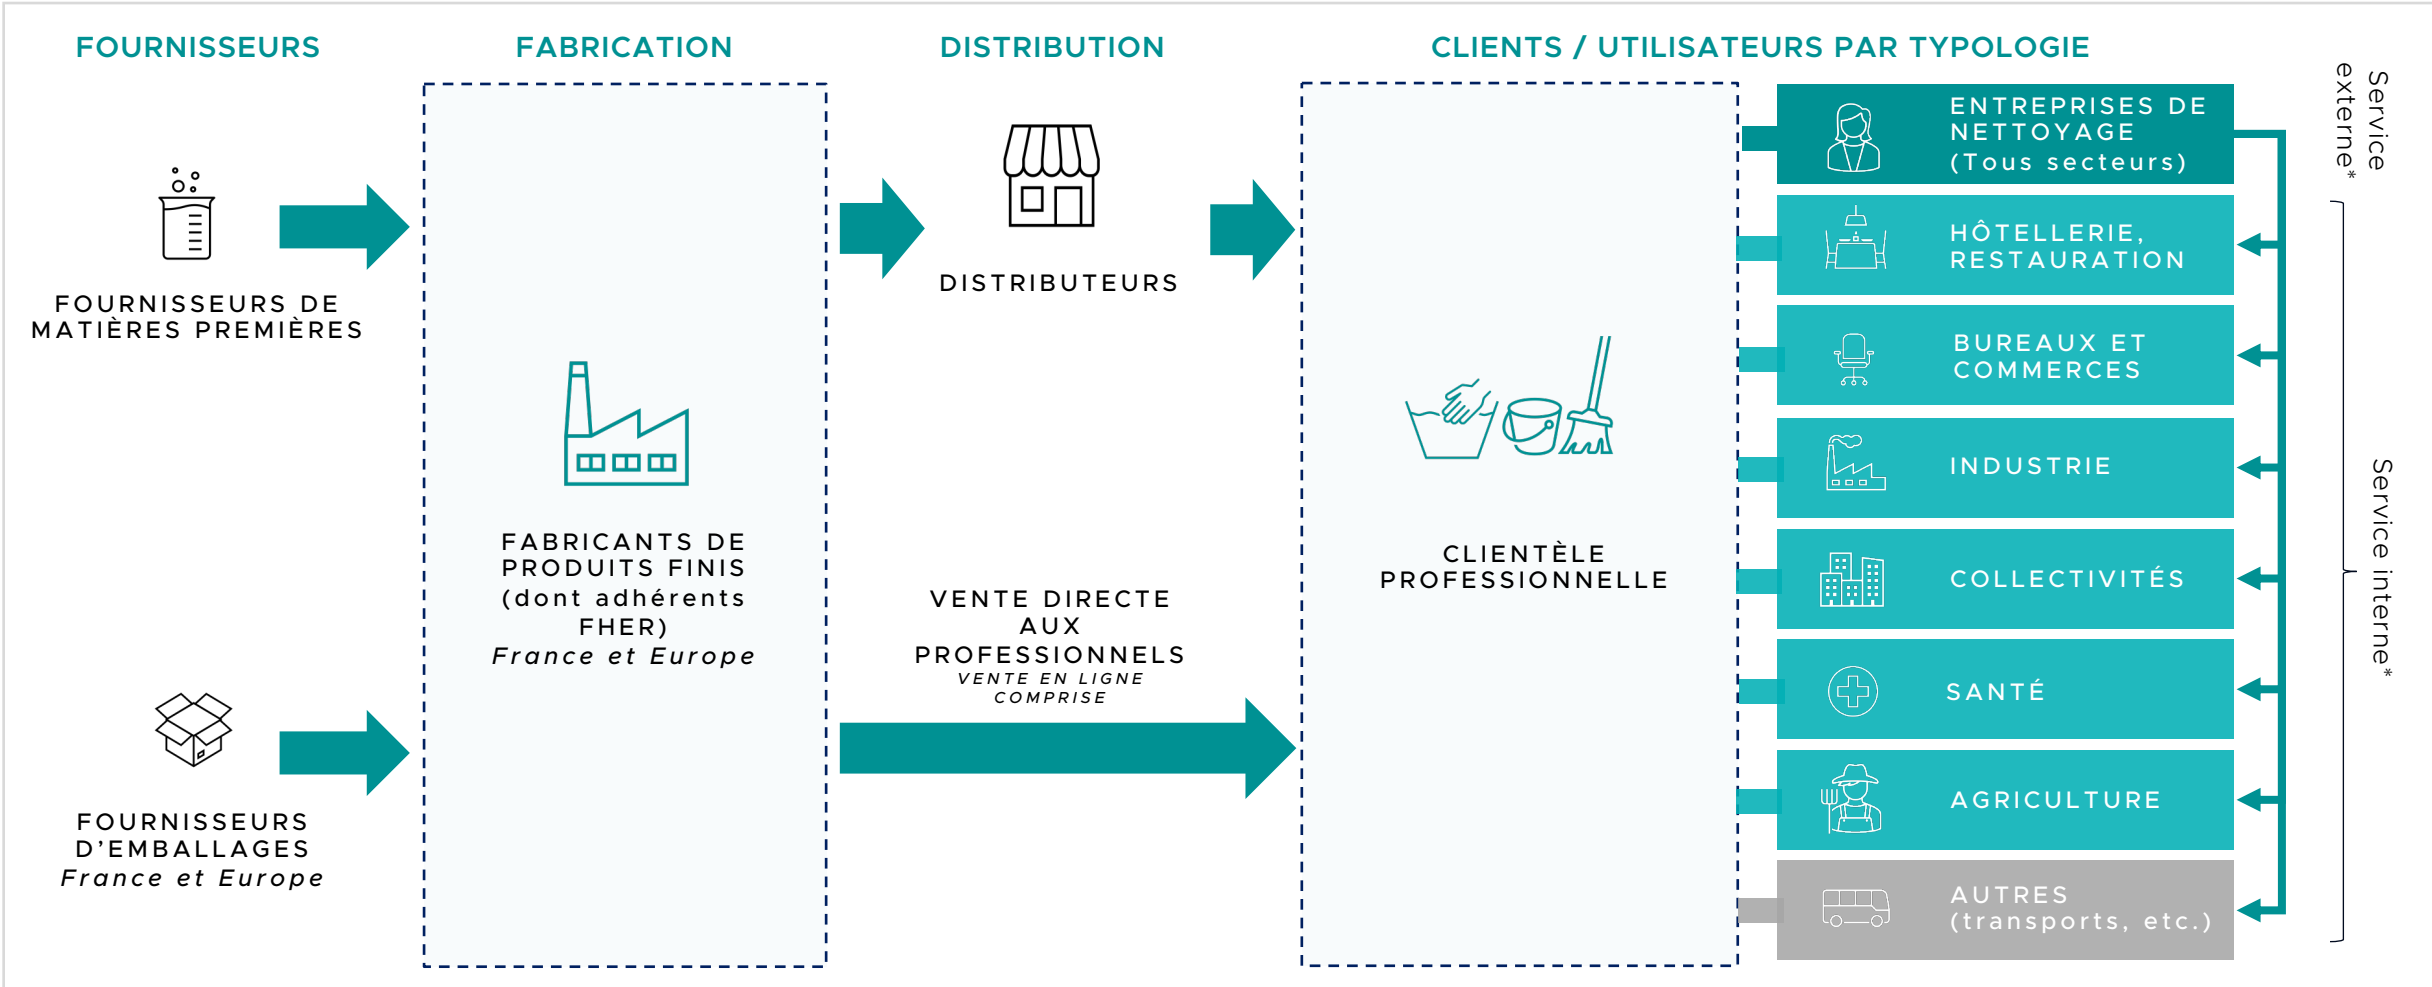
FOURNISSEURS

FABRICATION

DISTRIBUTION

CLIENTS / UTILISATEURS PAR TYPOLOGIE

FOURNISSEURS DE MATIÈRES PREMIÈRES

FOURNISSEURS D'EMBALLAGES
France et Europe

FABRICANTS DE PRODUITS FINIS (dont adhérents FHER)
France et Europe

DISTRIBUTEURS

VENTE DIRECTE AUX PROFESSIONNELS
VENTE EN LIGNE COMPRISE

CLIENTÈLE PROFESSIONNELLE

ENTREPRISES DE NETTOYAGE (Tous secteurs)

HÔTELLERIE, RESTAURATION

BUREAUX ET COMMERCES

INDUSTRIE

COLLECTIVITÉS

SANTÉ

AGRICULTURE

AUTRES (transports, etc.)

Service externe*

Service interne*